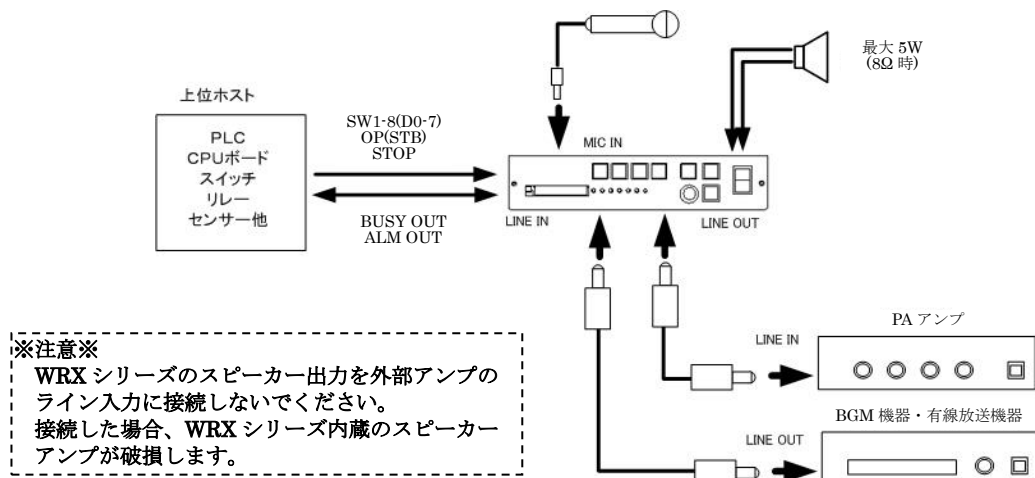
上位ホスト

PLC
CPUボード
スイッチ
リレー
センサー他

SW1-8(D0-7)
OP(STB)
STOP

BUSY OUT
ALM OUT

MIC IN

LINE IN

LINE OUT

最大 5W
(8Ω 時)

PA アンプ

LINE IN

BGM 機器・有線放送機器

LINE OUT

※注意※
WRX シリーズのスピーカー出力を外部アンプのライン入力に接続しないでください。
接続した場合、WRX シリーズ内蔵のスピーカーアンプが破損します。